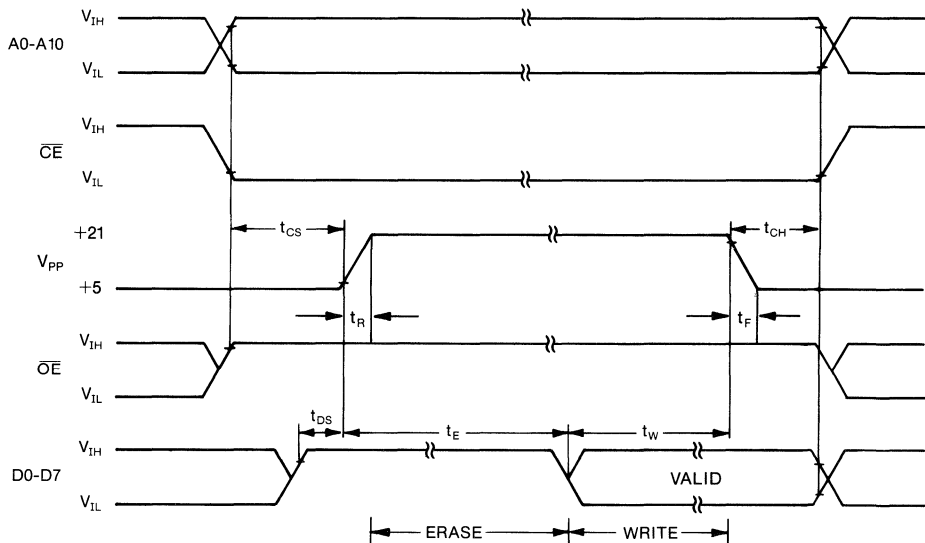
A0-A10
$V_{IH}$
$V_{IL}$

$\overline{CE}$
$V_{IH}$
$V_{IL}$

$V_{PP}$
+21
+5
$t_{CS}$
$t_{CH}$
$t_R$
$t_F$

$\overline{OE}$
$V_{IH}$
$V_{IL}$

D0-D7
$V_{IH}$
$V_{IL}$
$t_{DS}$
$t_E$
$t_W$
VALID

ERASE
WRITE